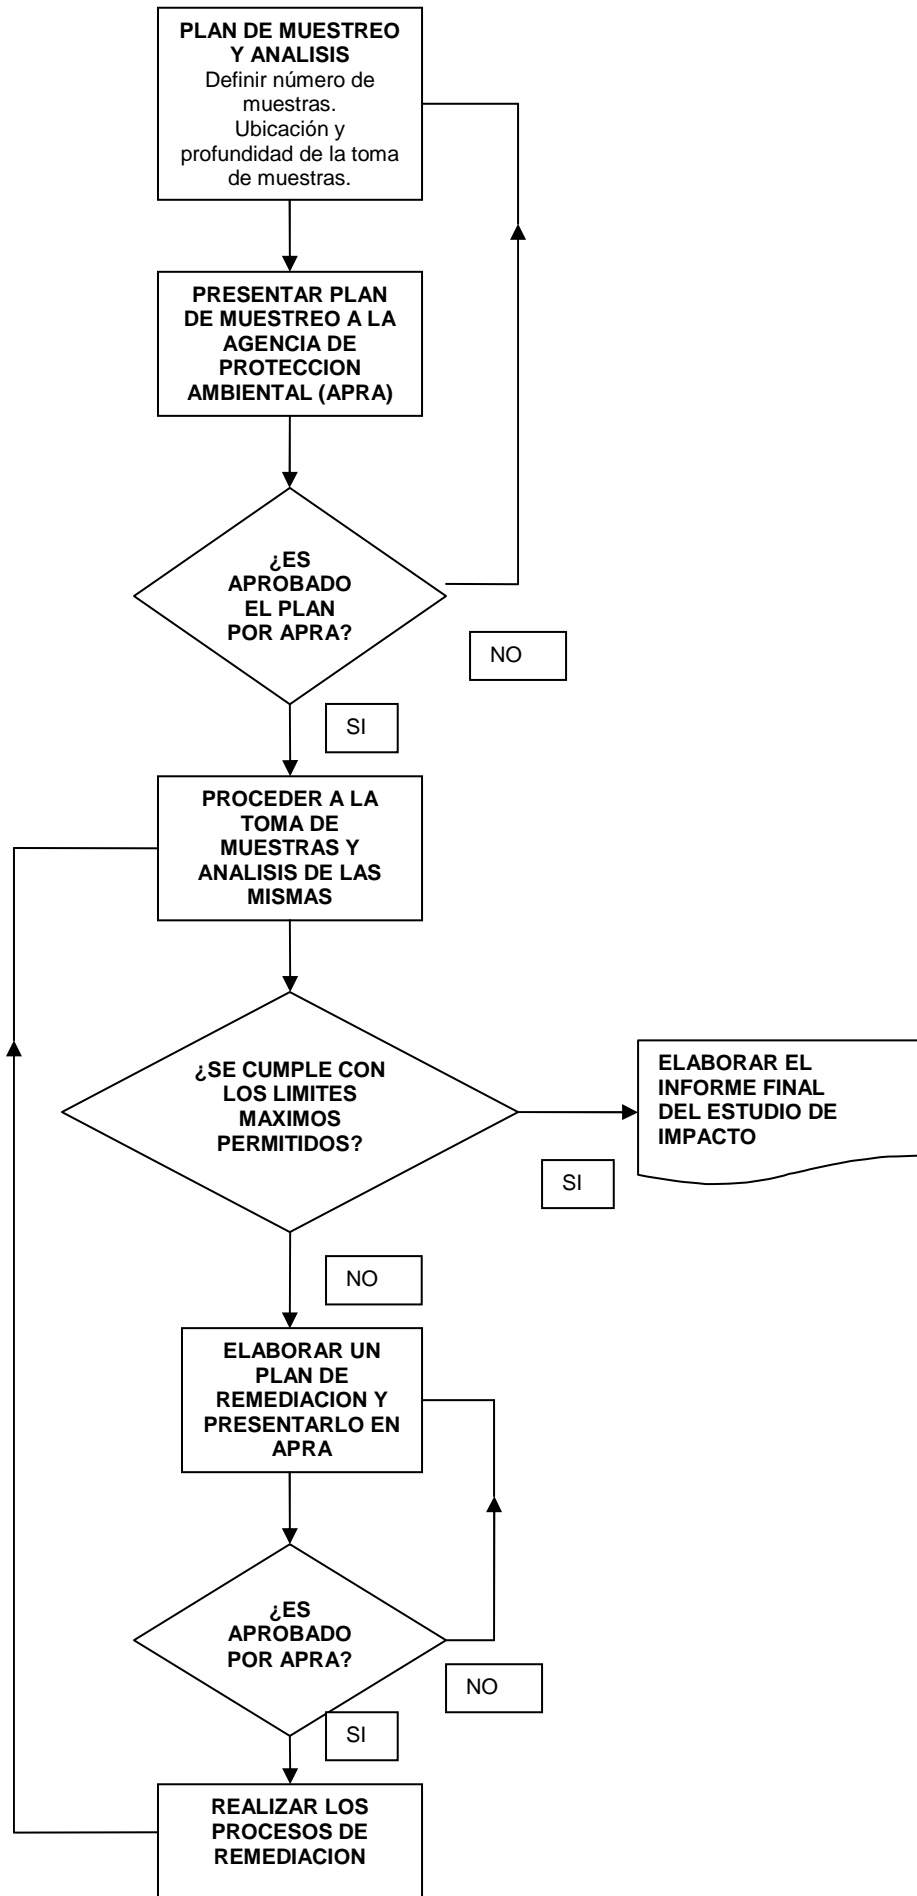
PLAN DE MUESTREO Y ANALISIS
Definir número de muestras.
Ubicación y profundidad de la toma de muestras.

PRESENTAR PLAN DE MUESTREO A LA AGENCIA DE PROTECCION AMBIENTAL (APRA)

¿ES APROBADO EL PLAN POR APRA?

NO

SI

PROCEDER A LA TOMA DE MUESTRAS Y ANALISIS DE LAS MISMAS

¿SE CUMPLE CON LOS LIMITES MAXIMOS PERMITIDOS?

ELABORAR EL INFORME FINAL DEL ESTUDIO DE IMPACTO

SI

NO

ELABORAR UN PLAN DE REMEDIACION Y PRESENTARLO EN APRA

¿ES APROBADO POR APRA?

NO

SI

REALIZAR LOS PROCESOS DE REMEDIACION